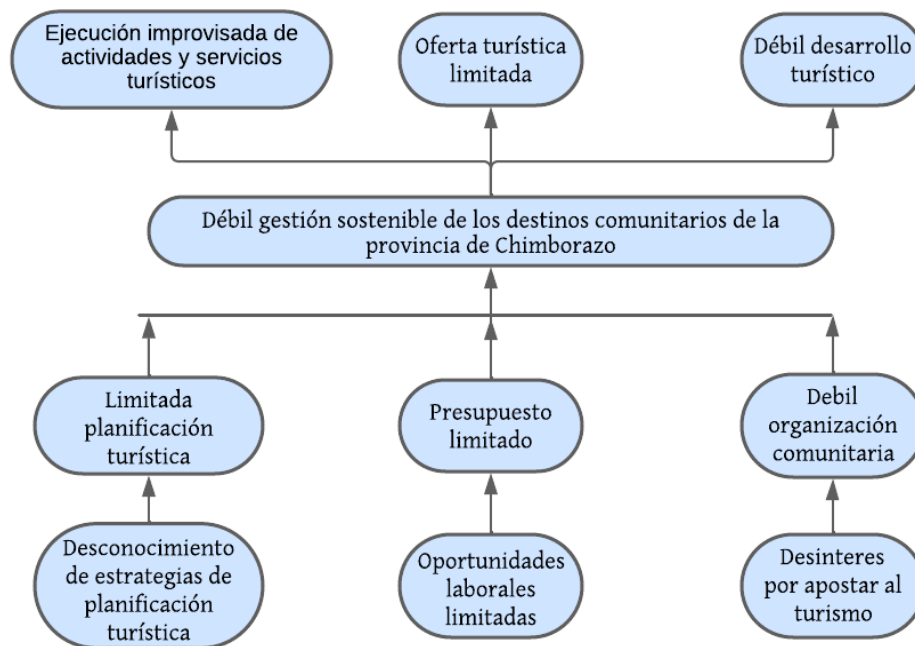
Ejecución improvisada de actividades y servicios turísticos

Oferta turística limitada

Débil desarrollo turístico

Débil gestión sostenible de los destinos comunitarios de la provincia de Chimborazo

Limitada planificación turística

Presupuesto limitado

Debil organización comunitaria

Desconocimiento de estrategias de planificación turística

Oportunidades laborales limitadas

Desinteres por apostar al turismo